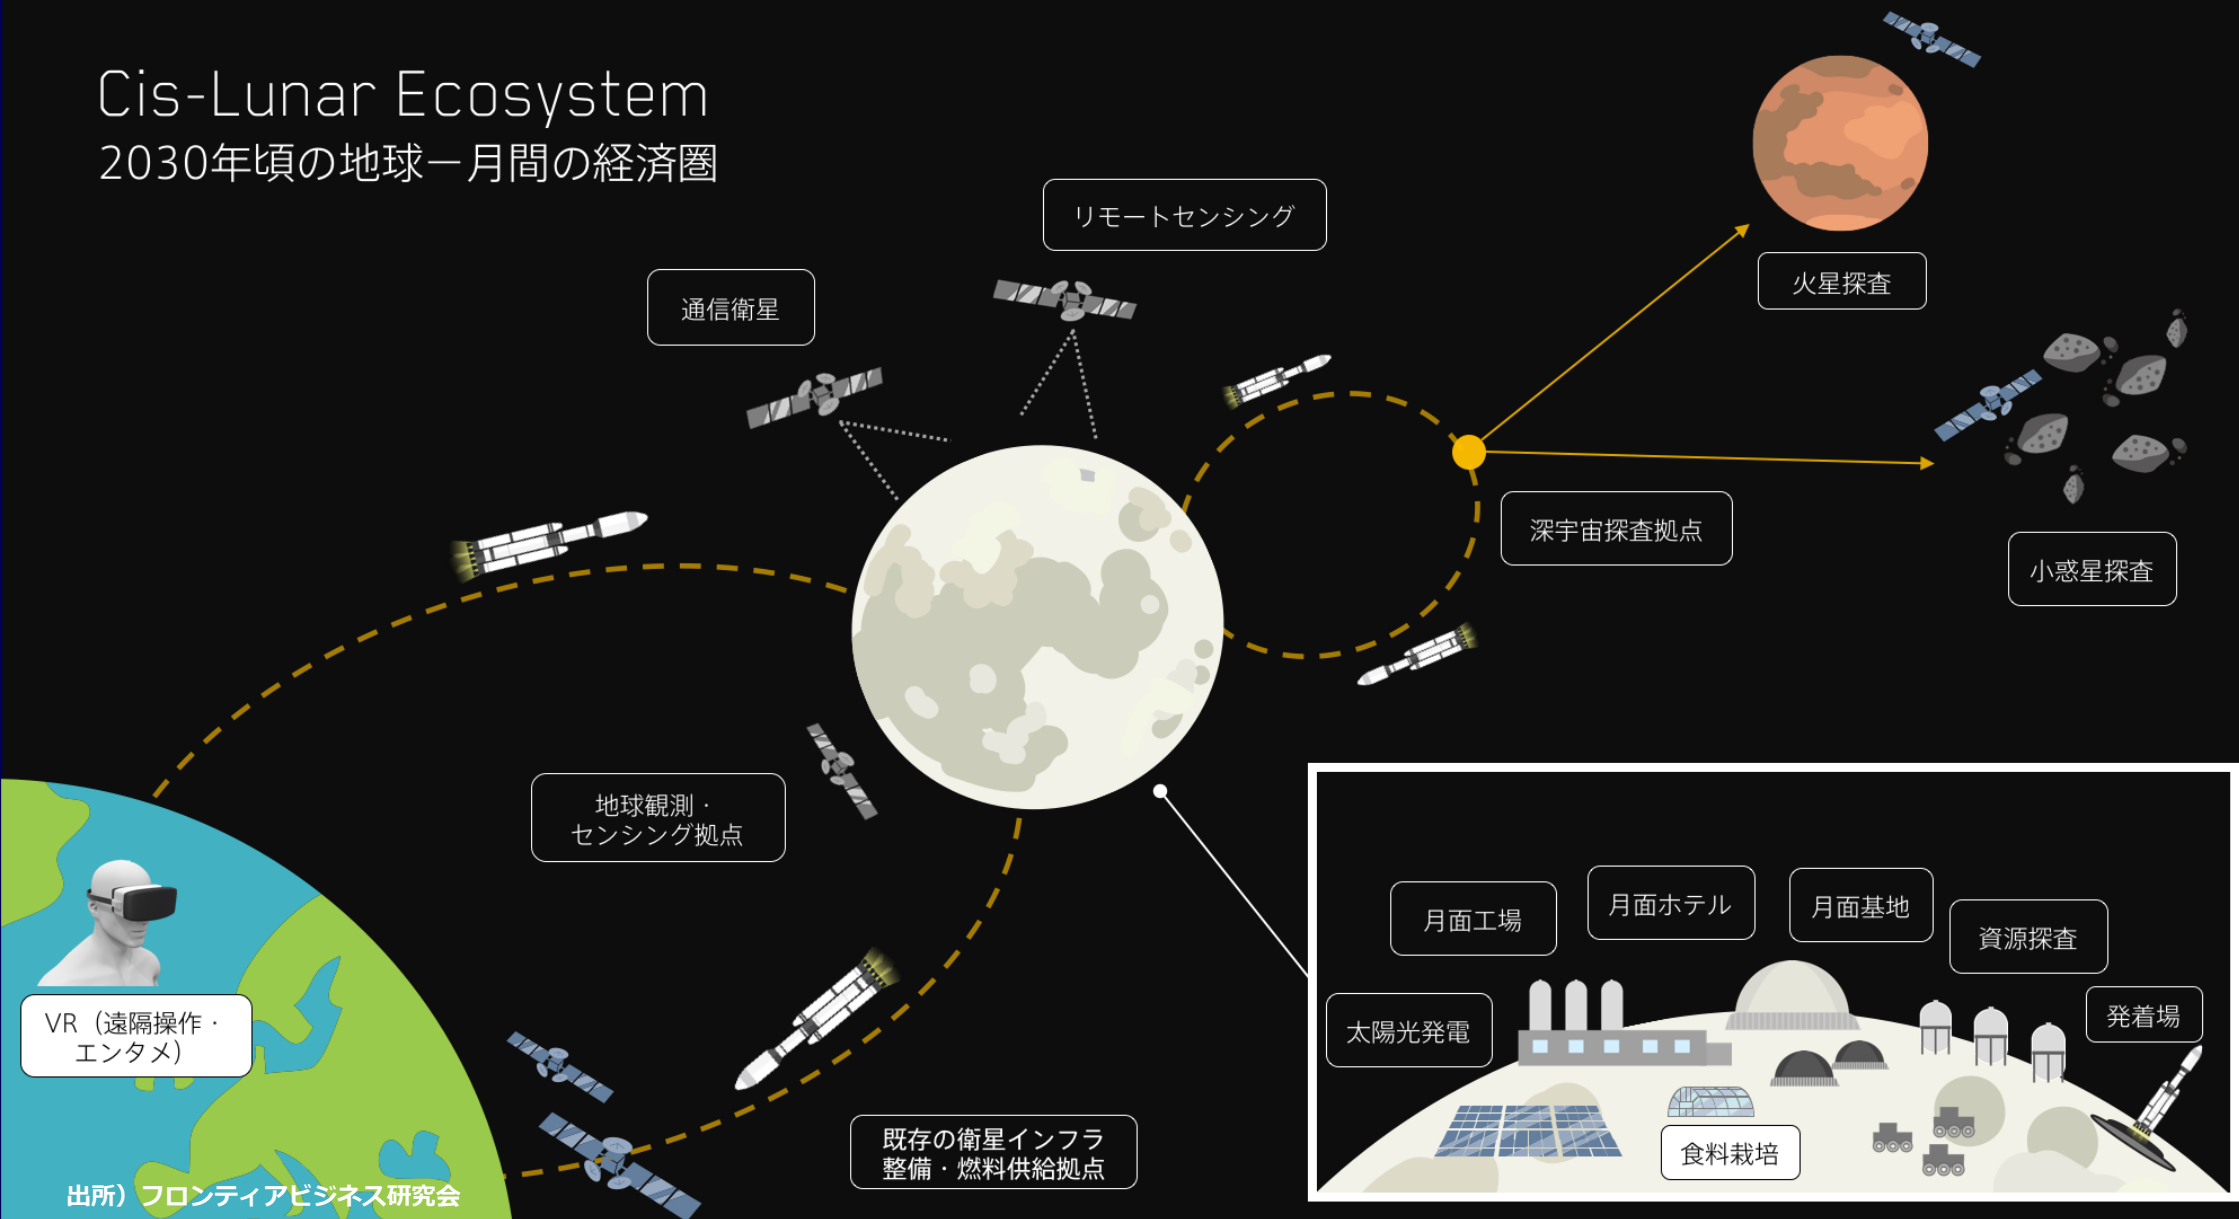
Cis-Lunar Ecosystem
2030年頃の地球ー月間の経済圏

リモートセンシング

通信衛星

火星探査

深宇宙探査拠点

小惑星探査

地球観測・
センシング拠点

VR（遠隔操作・
エンタメ）

既存の衛星インフラ
整備・燃料供給拠点

月面工場

月面ホテル

月面基地

資源探査

太陽光発電

発着場

食料栽培

出所）フロンティアビジネス研究会